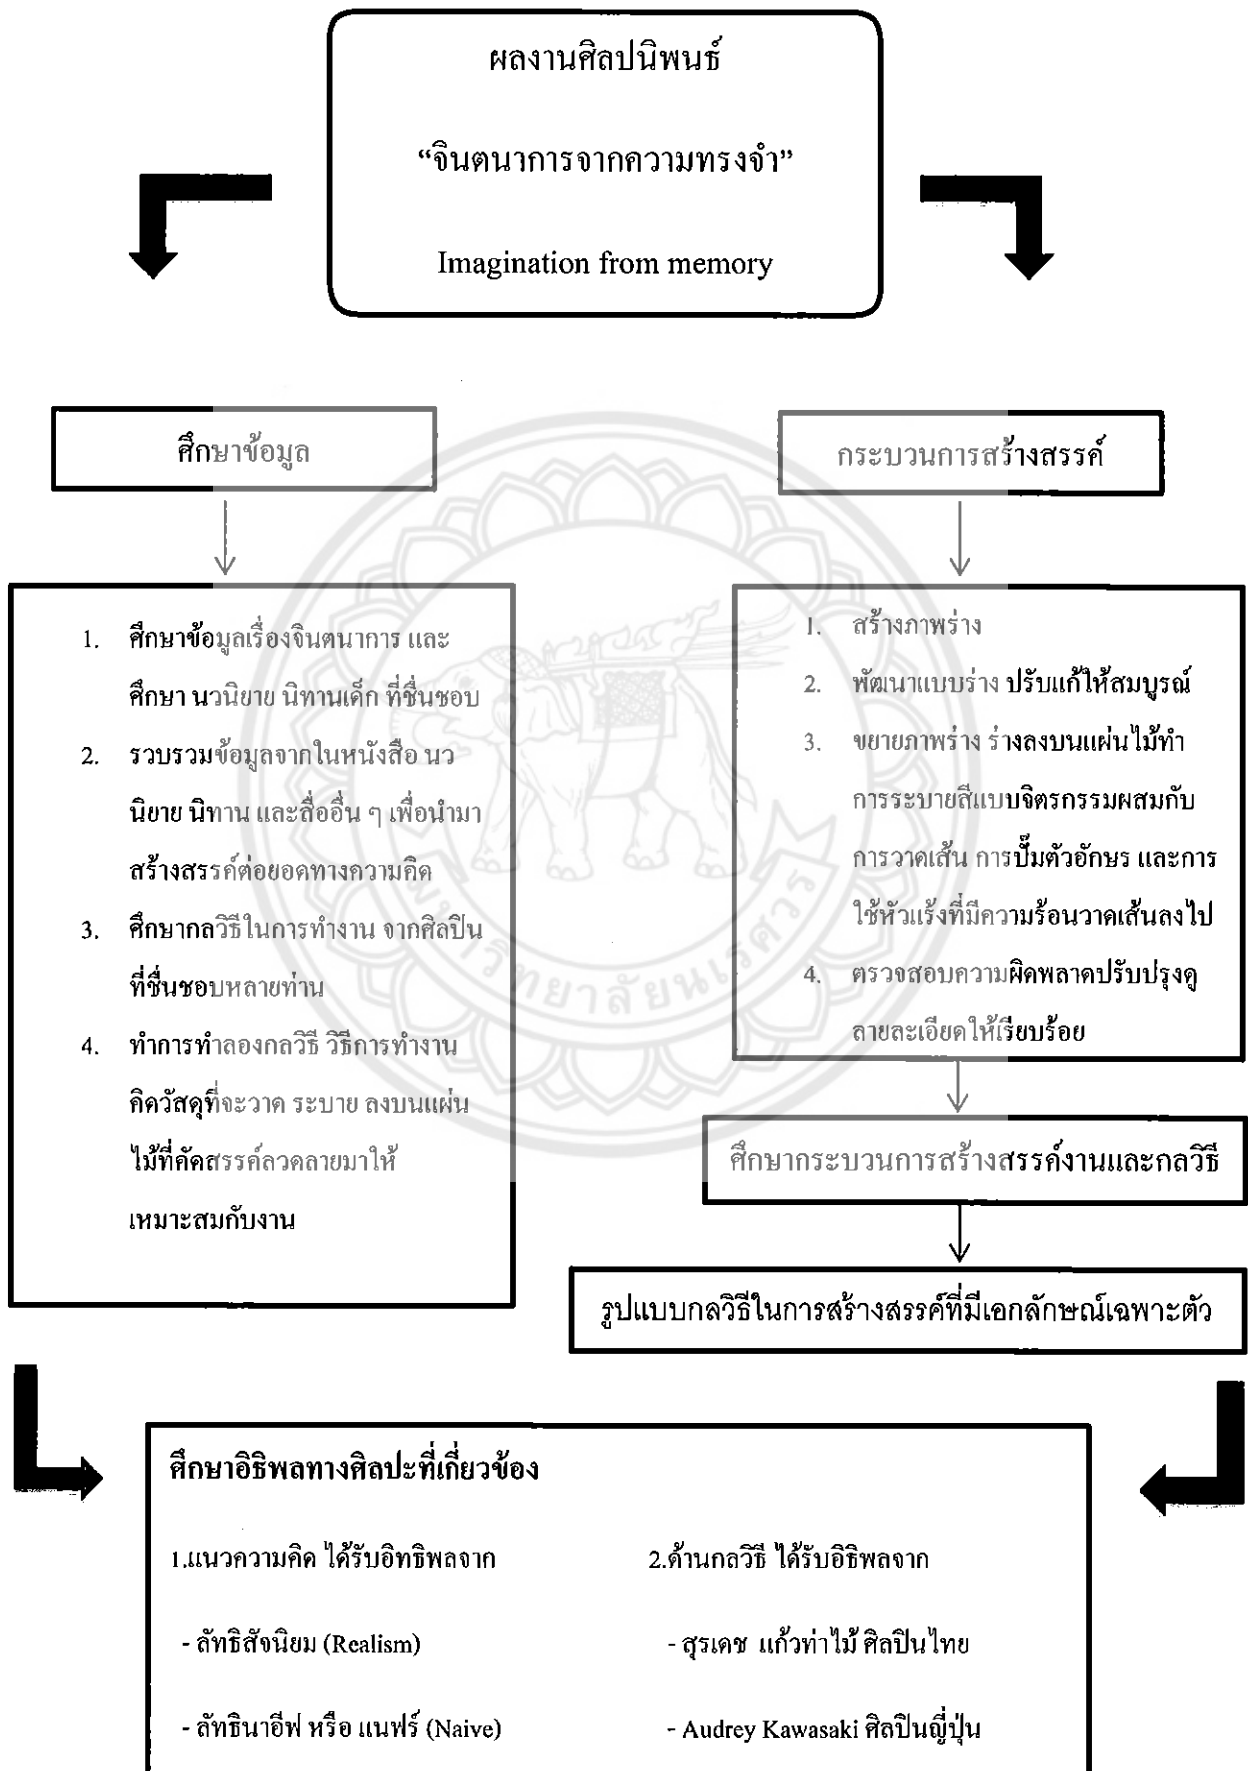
ผลงานศิลปนิพนธ์

"จินตนาการจากความทรงจำ"

Imagination from memory

ศึกษาข้อมูล

1. ศึกษาข้อมูลเรื่องจินตนาการ และศึกษา นวนิยาย นิทานเด็ก ที่ชื่นชอบ
2. รวบรวมข้อมูลจากในหนังสือ นวนิยาย นิทาน และสื่ออื่น ๆ เพื่อนำมาสร้างสรรค์ต่อยอดทางความคิด
3. ศึกษากลวิธีในการทำงาน จากศิลปินที่ชื่นชอบหลายท่าน
4. ทำการทำลองกลวิธี วิธีการทำงาน คิดวัสดุที่จะวาด ระบาย ลงบนแผ่นไม้ที่คัดสรรค์ลวดลายมาให้เหมาะสมกับงาน

กระบวนการสร้างสรรค์

1. สร้างภาพร่าง
2. พัฒนาแบบร่าง ปรับแก้ให้สมบูรณ์
3. ขยายภาพร่าง ร่างลงบนแผ่นไม้ทำการระบายสีแบบจิตรกรรมผสมกับการวาดเส้น การปั๊มตัวอักษร และการใช้หัวเร้งที่มีความร้อนวาดเส้นลงไป
4. ตรวจสอบความผิดพลาดปรับปรุงดูลายละเอียดให้เรียบร้อย

ศึกษากระบวนการสร้างสรรค์งานและกลวิธี

รูปแบบกลวิธีในการสร้างสรรค์ที่มีเอกลักษณ์เฉพาะตัว

ศึกษาอิธิพลทางศิลปะที่เกี่ยวข้อง

1.แนวความคิด ได้รับอิทธิพลจาก

- ลัทธิสังนิยม (Realism)

- ลัทธินาอีฟ หรือ แนฟร์ (Naive)

2.ด้านกลวิธี ได้รับอิธิพลจาก

- สุรเดช แก้วท่าไม้ ศิลปินไทย

- Audrey Kawasaki ศิลปินญี่ปุ่น